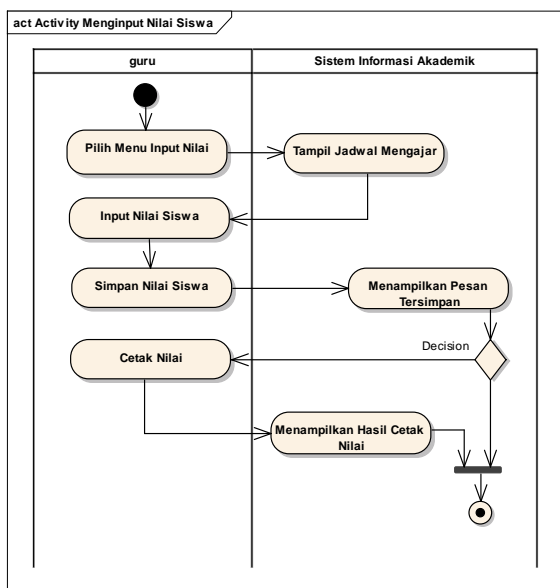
act Activity Menginput Nilai Siswa

guru

Sistem Informasi Akademik

Pilih Menu Input Nilai

Tampil Jadwal Mengajar

Input Nilai Siswa

Simpan Nilai Siswa

Menampilkan Pesan Tersimpan

Decision

Cetak Nilai

Menampilkan Hasil Cetak Nilai